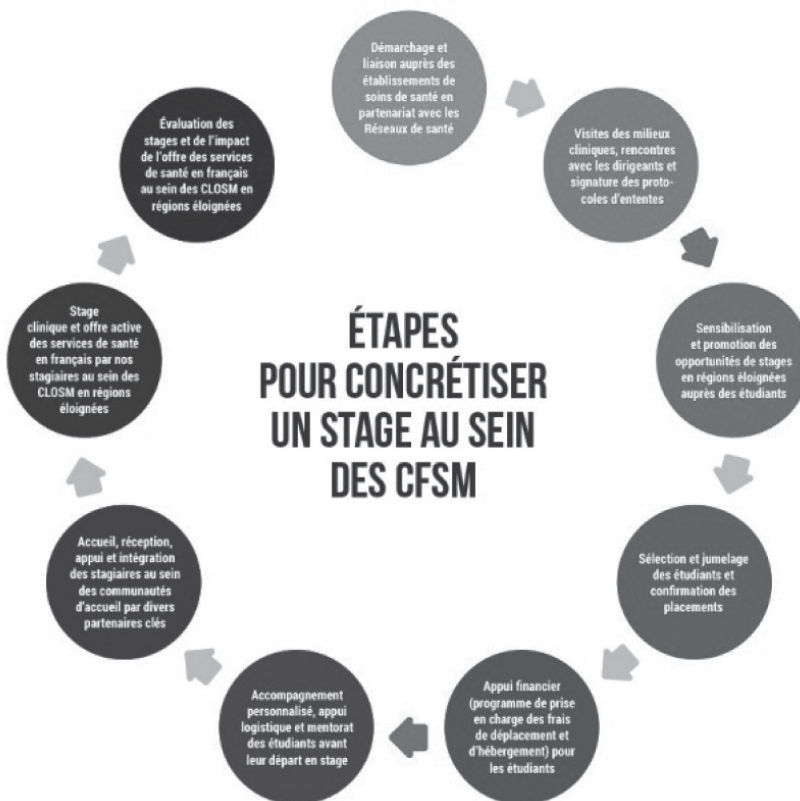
ÉTAPES POUR CONCRÉTISER UN STAGE AU SEIN DES CFSM

Démarchage et liaison auprès des établissements de soins de santé en partenariat avec les Réseaux de santé

Visites des milieux cliniques, rencontres avec les dirigeants et signature des protocoles d'ententes

Sensibilisation et promotion des opportunités de stages en régions éloignées auprès des étudiants

Sélection et jumelage des étudiants et confirmation des placements

Appui financier (programme de prise en charge des frais de déplacement et d'hébergement) pour les étudiants

Accompagnement personnalisé, appui logistique et mentorat des étudiants avant leur départ en stage

Accueil, réception, appui et intégration des stagiaires au sein des communautés d'accueil par divers partenaires clés

Stage clinique et offre active des services de santé en français par nos stagiaires au sein des CLOSM en régions éloignées

Évaluation des stages et de l'impact de l'offre des services de santé en français au sein des CLOSM en régions éloignées